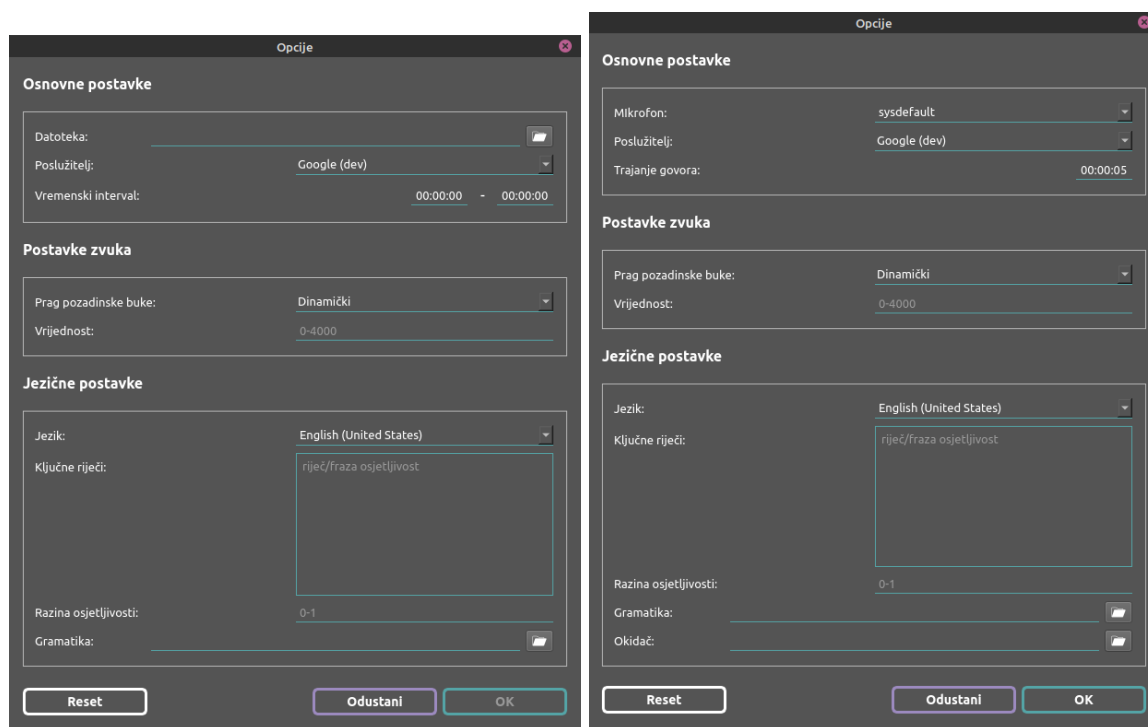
Opcije

Osnovne postavke

Datoteka:

Poslužitelj: Google (dev)

Vremenski interval: 00:00:00 - 00:00:00

Postavke zvuka

Prag pozadinske buke: Dinamički

Vrijednost: 0-4000

Jezične postavke

Jezik: English (United States)

Ključne riječi: riječ/fraza osjetljivost

Razina osjetljivosti: 0-1

Gramatika:

Reset

Odustani

OK

Opcije

Osnovne postavke

MIkrofon: sysdefault

Poslužitelj: Google (dev)

Trajanje govora: 00:00:05

Postavke zvuka

Prag pozadinske buke: Dinamički

Vrijednost: 0-4000

Jezične postavke

Jezik: English (United States)

Ključne riječi: riječ/fraza osjetljivost

Razina osjetljivosti: 0-1

Gramatika:

Okidač:

Reset

Odustani

OK